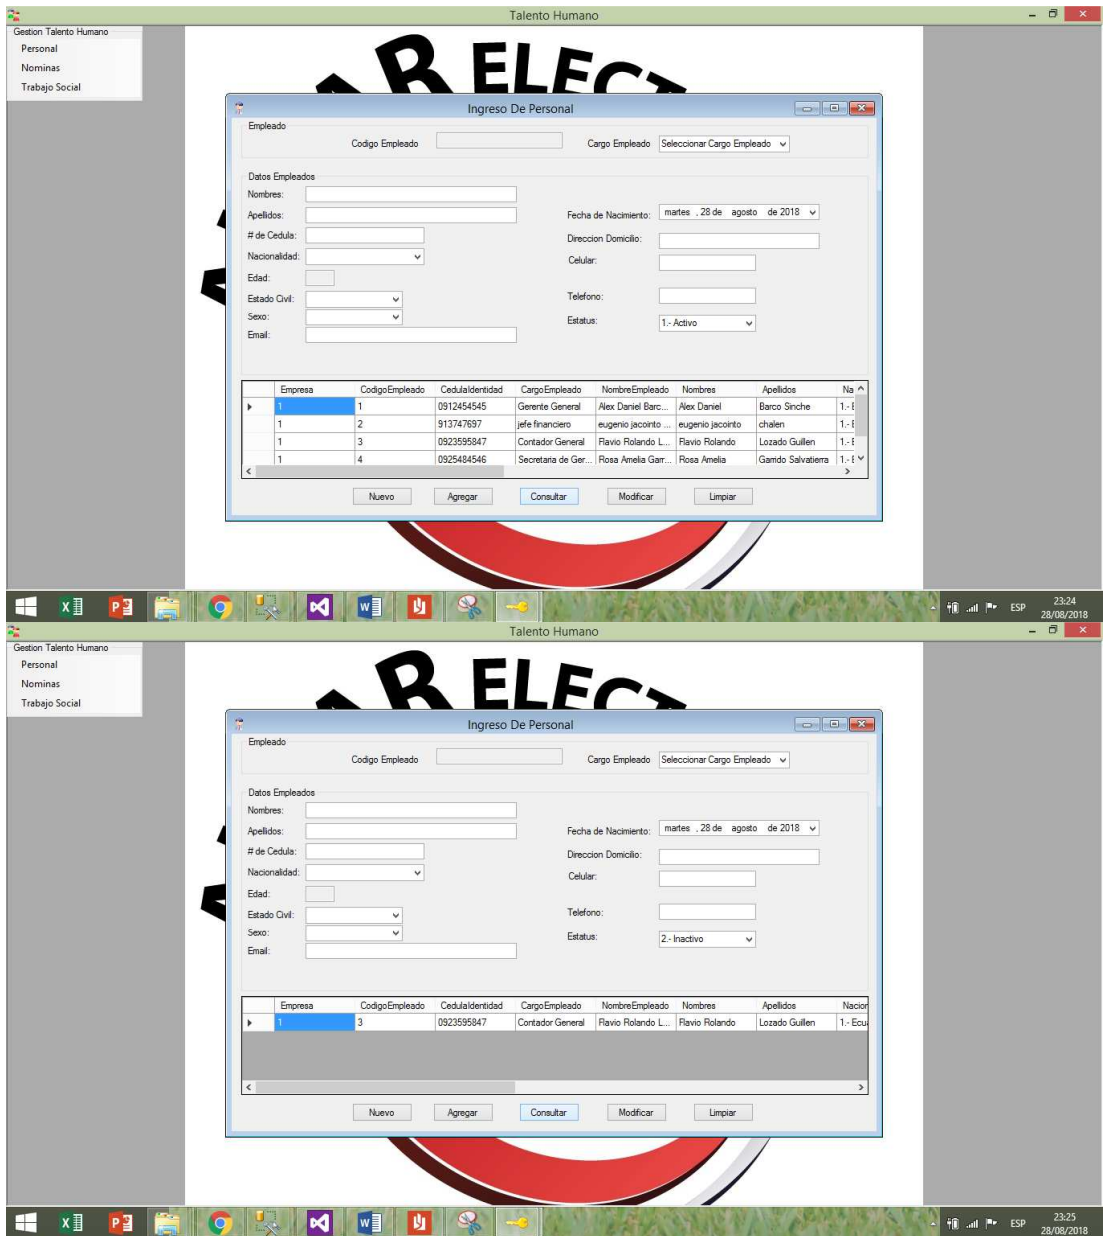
Talento Humano

Gestion Talento Humano
Personal
Nominas
Trabajo Social

Ingreso De Personal

Empleado
Codigo Empleado
Cargo Empleado Seleccionar Cargo Empleado

Datos Empleados
Nombres:
Apellidos:
# de Cedula:
Nacionalidad:
Edad:
Estado Civil:
Sexo:
Email:
Fecha de Nacimiento: martes , 28 de agosto de 2018
Direccion Domicilio:
Celular:
Telefono:
Estatus: 1.- Activo

| Empresa | CodigoEmpleado | CedulaIdentidad | CargoEmpleado | NombreEmpleado | Nombres | Apellidos | Na |
|---|---|---|---|---|---|---|---|
| 1 | 1 | 0912454545 | Gerente General | Alex Daniel Barc... | Alex Daniel | Barco Sinche | 1.- E |
| 1 | 2 | 913747697 | jefe financiero | eugenio jacointo ... | eugenio jacointo | chalen | 1.- E |
| 1 | 3 | 0923595847 | Contador General | Flavio Rolando L... | Flavio Rolando | Lozado Guillen | 1.- E |
| 1 | 4 | 0925484546 | Secretaria de Ger... | Rosa Amelia Garr... | Rosa Amelia | Garrido Salvatierra | 1.- E |

Nuevo Agregar Consultar Modificar Limpiar

ESP 23:24 28/08/2018

Talento Humano

Gestion Talento Humano
Personal
Nominas
Trabajo Social

Ingreso De Personal

Empleado
Codigo Empleado
Cargo Empleado Seleccionar Cargo Empleado

Datos Empleados
Nombres:
Apellidos:
# de Cedula:
Nacionalidad:
Edad:
Estado Civil:
Sexo:
Email:
Fecha de Nacimiento: martes , 28 de agosto de 2018
Direccion Domicilio:
Celular:
Telefono:
Estatus: 2.- Inactivo

| Empresa | CodigoEmpleado | CedulaIdentidad | CargoEmpleado | NombreEmpleado | Nombres | Apellidos | Nacion |
|---|---|---|---|---|---|---|---|
| 1 | 3 | 0923595847 | Contador General | Flavio Rolando L... | Flavio Rolando | Lozado Guillen | 1.- Ecu |

Nuevo Agregar Consultar Modificar Limpiar

ESP 23:25 28/08/2018